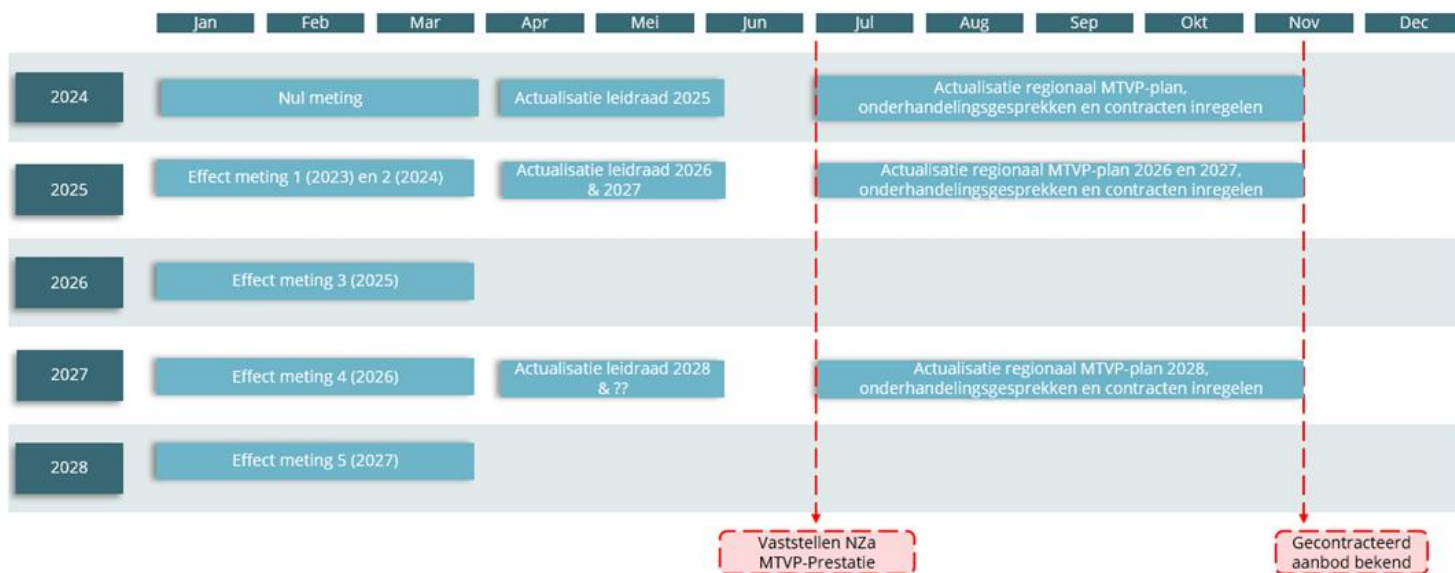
| Jan | Feb | Mar | Apr | Mei | Jun | Jul | Aug | Sep | Okt | Nov | Dec |
|---|---|---|---|---|---|---|---|---|---|---|---|

2024
Nul meting
Actualisatie leidraad 2025
Actualisatie regionaal MTVP-plan, onderhandelingsgesprekken en contracten inregelen

2025
Effect meting 1 (2023) en 2 (2024)
Actualisatie leidraad 2026 & 2027
Actualisatie regionaal MTVP-plan 2026 en 2027, onderhandelingsgesprekken en contracten inregelen

2026
Effect meting 3 (2025)

2027
Effect meting 4 (2026)
Actualisatie leidraad 2028 & ??
Actualisatie regionaal MTVP-plan 2028, onderhandelingsgesprekken en contracten inregelen

2028
Effect meting 5 (2027)

Vaststellen NZa MTVP-Prestatie

Gecontracteerd aanbod bekend